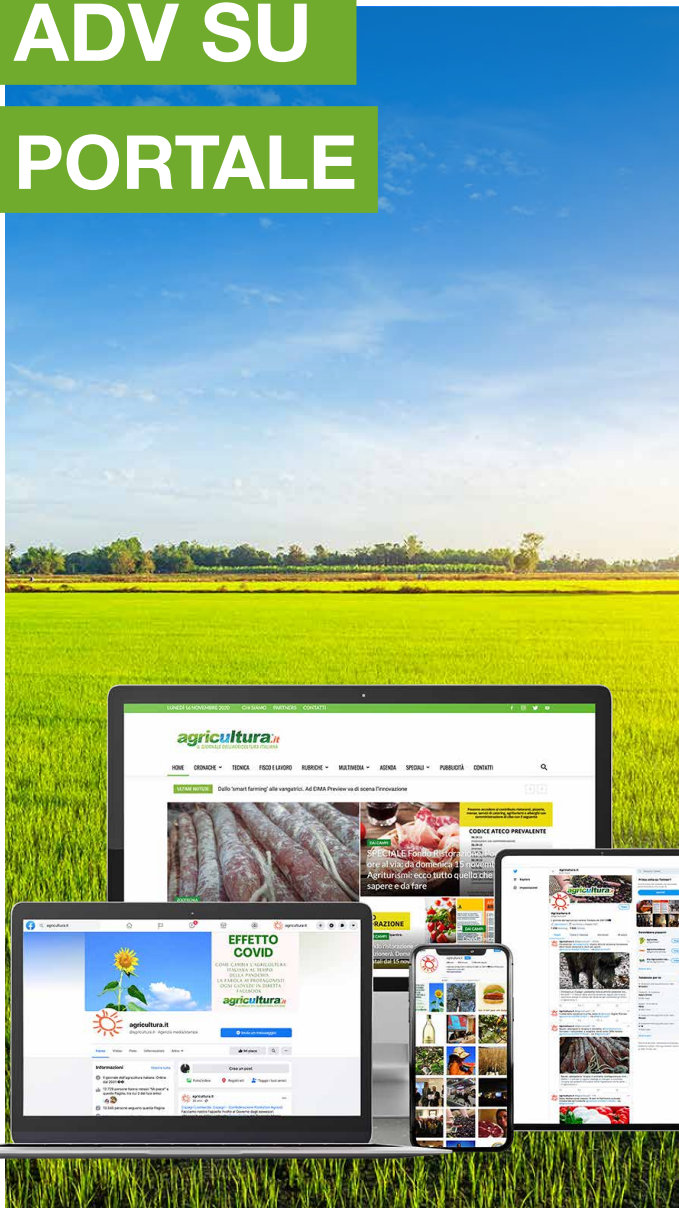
ADV SU

PORTALE

LUNEDÌ 16 NOVEMBRE 2020 CHI SIAMO PARTNERS CONTATTI

agricultura.it
IL GIORNALE DELL'AGRICOLTURA ITALIANA

HOME CRONACHE TECNICA FISCO E LAVORO RUBRICHE MULTIMEDIA AGENDA SPECIALI PUBBLICITÀ CONTATTI

ULTIME NOTIZIE Dallo "smart farming" alle vangatrici. Ad EIMA Preview va di scena l'innovazione

CODICE ATECO PREVALENTE

SPECIALE Fondo Ristorazione ore al via, da domenica 15 novembre Agriturismi: ecco tutto quello che c'è da sapere e da fare

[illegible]

EFFETTO COVID

COME CAMBIA L'AGRICOLTURA ITALIANA AL TEMPO DELLA PANDEMIA. LA PAROLA AI PROTAGONISTI OGNI GIOVEDÌ IN DIRETTA FACEBOOK

agricultura.it

agricultura.it
@agricultura.it · Agenzia media/stampa

Invia un messaggio

Informazioni

Crea un post

agricultura.it

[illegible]